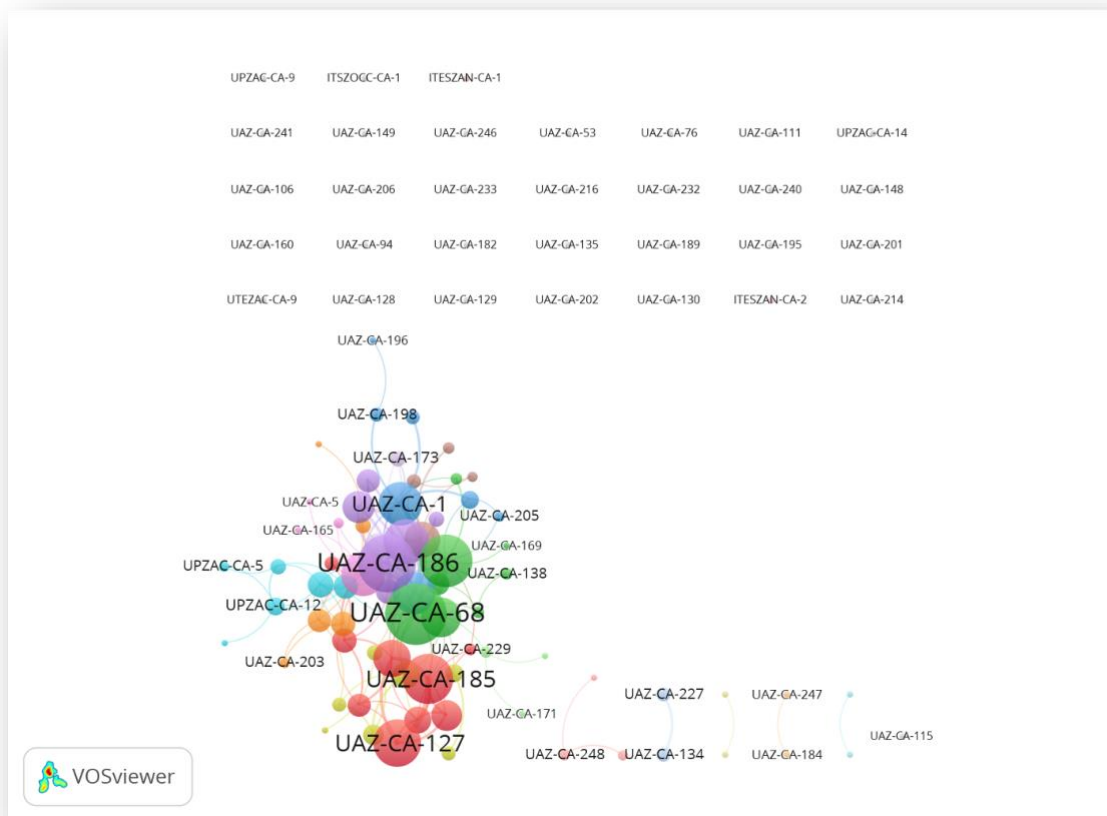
UPZAC-CA-9 ITSZOGC-CA-1 ITESZAN-CA-1

UAZ-CA-241 UAZ-CA-149 UAZ-CA-246 UAZ-CA-53 UAZ-CA-76 UAZ-CA-111 UPZAC-CA-14

UAZ-CA-106 UAZ-CA-206 UAZ-CA-233 UAZ-CA-216 UAZ-CA-232 UAZ-CA-240 UAZ-CA-148

UAZ-CA-160 UAZ-CA-94 UAZ-CA-182 UAZ-CA-135 UAZ-CA-189 UAZ-CA-195 UAZ-CA-201

UTEZAC-CA-9 UAZ-CA-128 UAZ-CA-129 UAZ-CA-202 UAZ-CA-130 ITESZAN-CA-2 UAZ-CA-214

UAZ-CA-196

UAZ-CA-198

UAZ-CA-173

UAZ-CA-5
UAZ-CA-1
UAZ-CA-205
UAZ-CA-165
UAZ-CA-169
UPZAC-CA-5
UAZ-CA-186
UAZ-CA-138
UPZAC-CA-12
UAZ-CA-68
UAZ-CA-229
UAZ-CA-203
UAZ-CA-185
UAZ-CA-227
UAZ-CA-247
UAZ-CA-171
UAZ-CA-115
UAZ-CA-127
UAZ-CA-248
UAZ-CA-134
UAZ-CA-184

VOSviewer